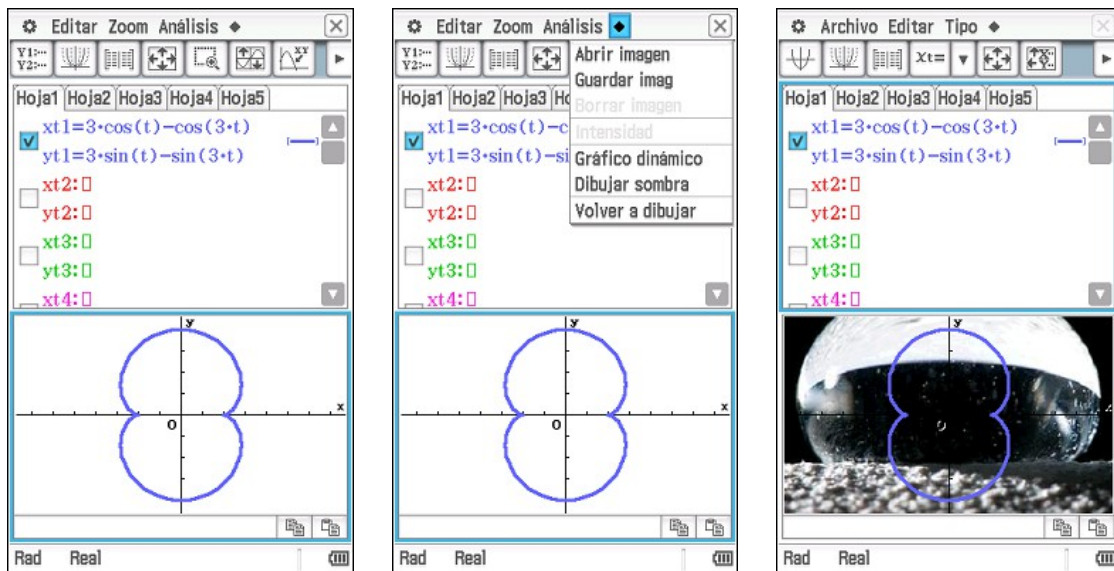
Editar Zoom Análisis ◆

Hoja1 Hoja2 Hoja3 Hoja4 Hoja5

xt1=3·cos(t)−cos(3·t)
yt1=3·sin(t)−sin(3·t)
xt2:
yt2:
xt3:
yt3:
xt4:

y
x
0

Rad Real

Editar Zoom Análisis ◆

Abrir imagen
Guardar imag
Borrar imagen
Intensidad
Gráfico dinámico
Dibujar sombra
Volver a dibujar

Hoja1 Hoja2 Hoja3 H

xt1=3·cos(t)−c
yt1=3·sin(t)−si
xt2:
yt2:
xt3:
yt3:
xt4:

y
x
0

Rad Real

Archivo Editar Tipo ◆

xt=

Hoja1 Hoja2 Hoja3 Hoja4 Hoja5

xt1=3·cos(t)−cos(3·t)
yt1=3·sin(t)−sin(3·t)
xt2:
yt2:
xt3:
yt3:
xt4:

y
0

Rad Real